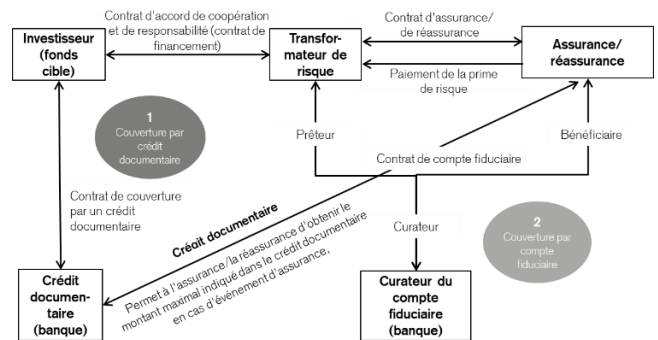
Investisseur (fonds cible)

Contrat d'accord de coopération et de responsabilité (contrat de financement)

Transformateur de risque

Contrat d'assurance/ de réassurance

Assurance/ réassurance

Paiement de la prime de risque

1
Couverture par crédit documentaire

Prêteur

Bénéficiaire

Contrat de compte fiduciaire

Contrat de couverture par un crédit documentaire

Crédit documentaire

Permet à l'assurance/la réassurance d'obtenir le montant maximal indiqué dans le crédit documentaire en cas d'événement d'assurance.

Curateur

2
Couverture par compte fiduciaire

Crédit documentaire (banque)

Curateur du compte fiduciaire (banque)